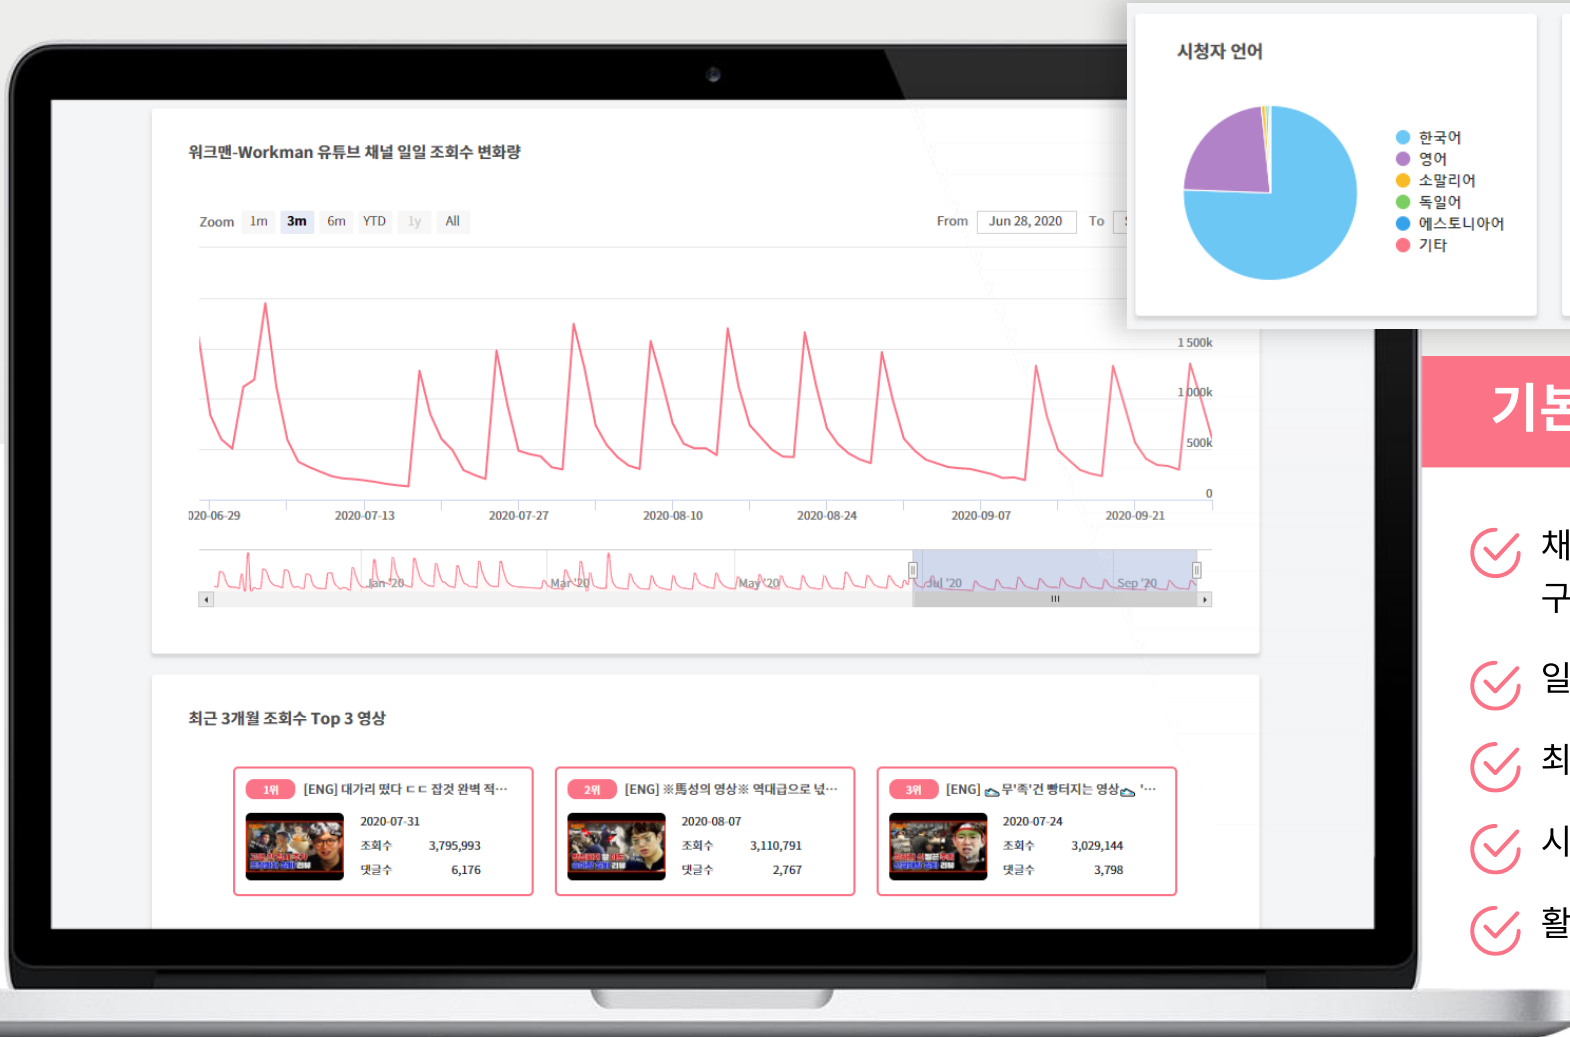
워크맨-Workman 유튜브 채널 일일 조회수 변화량

Zoom 1m 3m 6m YTD 1y All

From Jun 28, 2020 To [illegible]

1 500k
1 000k
500k
0

020-06-29 2020-07-13 2020-07-27 2020-08-10 2020-08-24 2020-09-07 2020-09-21

Jan '20 Mar '20 May '20 Jul '20 Sep '20

시청자 언어

한국어
영어
소말리어
독일어
에스토니아어
기타

기본

채
구
일
최
시
활

최근 3개월 조회수 Top 3 영상

1위 [ENG] 대가리 떴다 ㄷㄷ 잡것 완벽 적…
2020-07-31
조회수 3,795,993
댓글수 6,176

2위 [ENG] ※통성의 영상※ 역대급으로 넋…
2020-08-07
조회수 3,110,791
댓글수 2,767

3위 [ENG] 무'족'건 뻥터지는 영상 '…
2020-07-24
조회수 3,029,144
댓글수 3,798